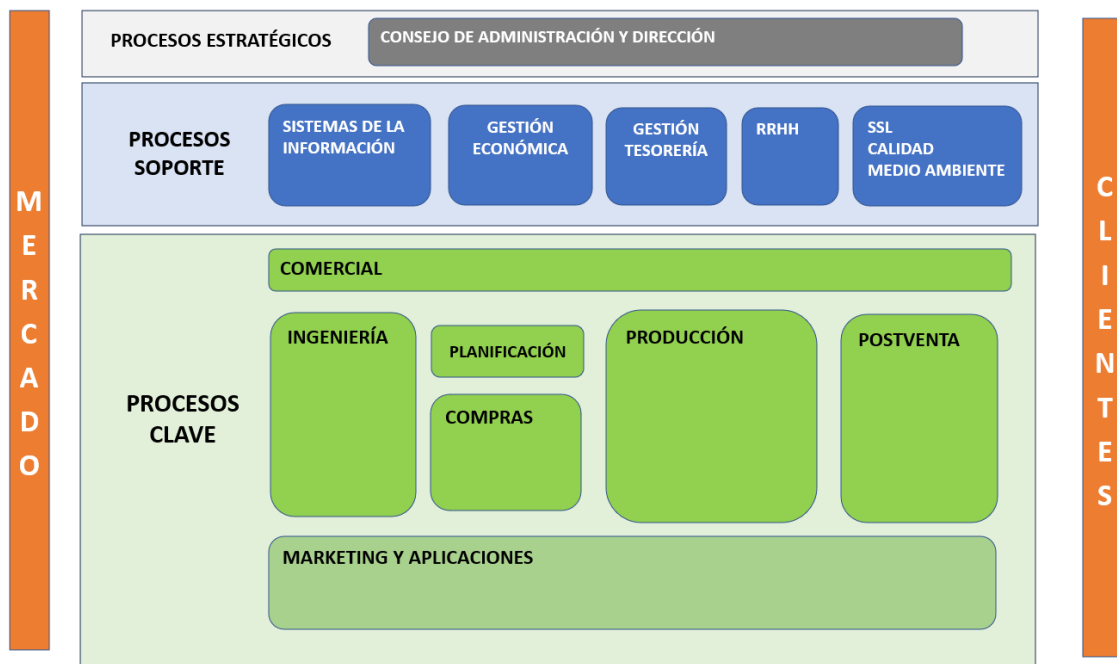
MERCADO

PROCESOS ESTRATÉGICOS

CONSEJO DE ADMINISTRACIÓN Y DIRECCIÓN

PROCESOS SOPORTE

SISTEMAS DE LA INFORMACIÓN

GESTIÓN ECONÓMICA

GESTIÓN TESORERÍA

RRHH

SSL
CALIDAD
MEDIO AMBIENTE

PROCESOS CLAVE

COMERCIAL

INGENIERÍA

PLANIFICACIÓN

COMPRAS

PRODUCCIÓN

POSTVENTA

MARKETING Y APLICACIONES

CLIENTES